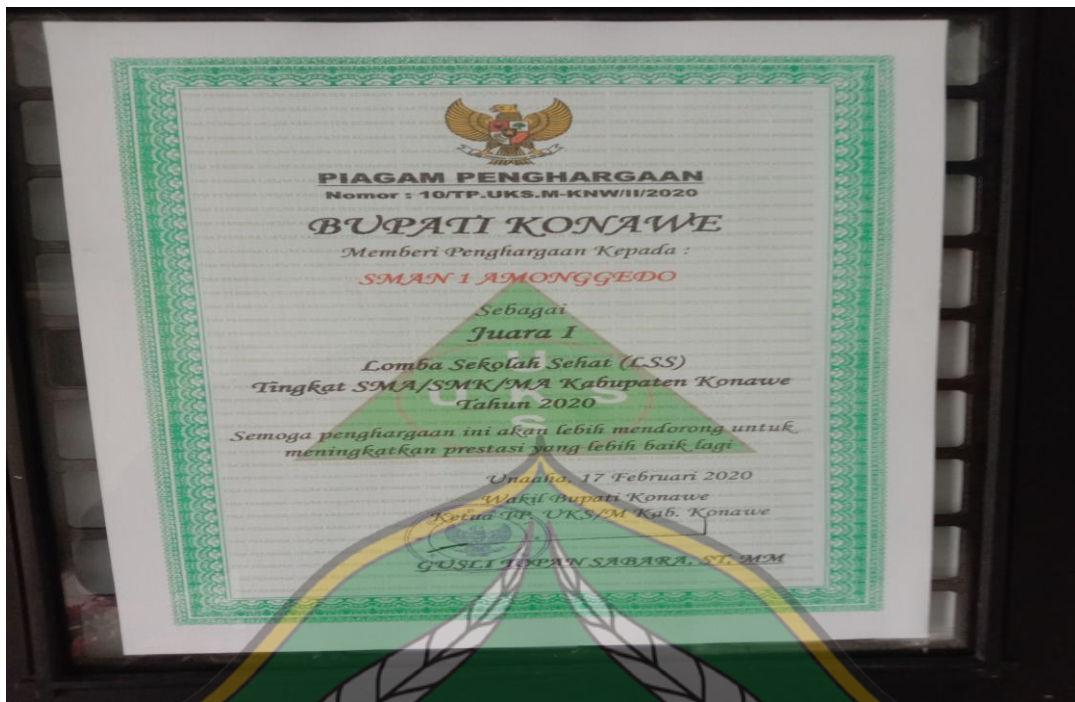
PIAGAM PENGHARGAAN
Nomor : 10/TP.UKS.M-KNW/II/2020

BUPATI KONAWE
Memberi Penghargaan Kepada :

SMAN 1 AMONGGEDO

Sebagai
Juara I

Lomba Sekolah Sehat (LSS)
Tingkat SMA/SMK/MA Kabupaten Konawe
Tahun 2020

Semoga penghargaan ini akan lebih mendorong untuk meningkatkan prestasi yang lebih baik lagi

Unaaha, 17 Februari 2020
Wakil Bupati Konawe
Ketua TP. UKS/M Kab. Konawe

GUSLI TOPAN SABARA, ST, MM